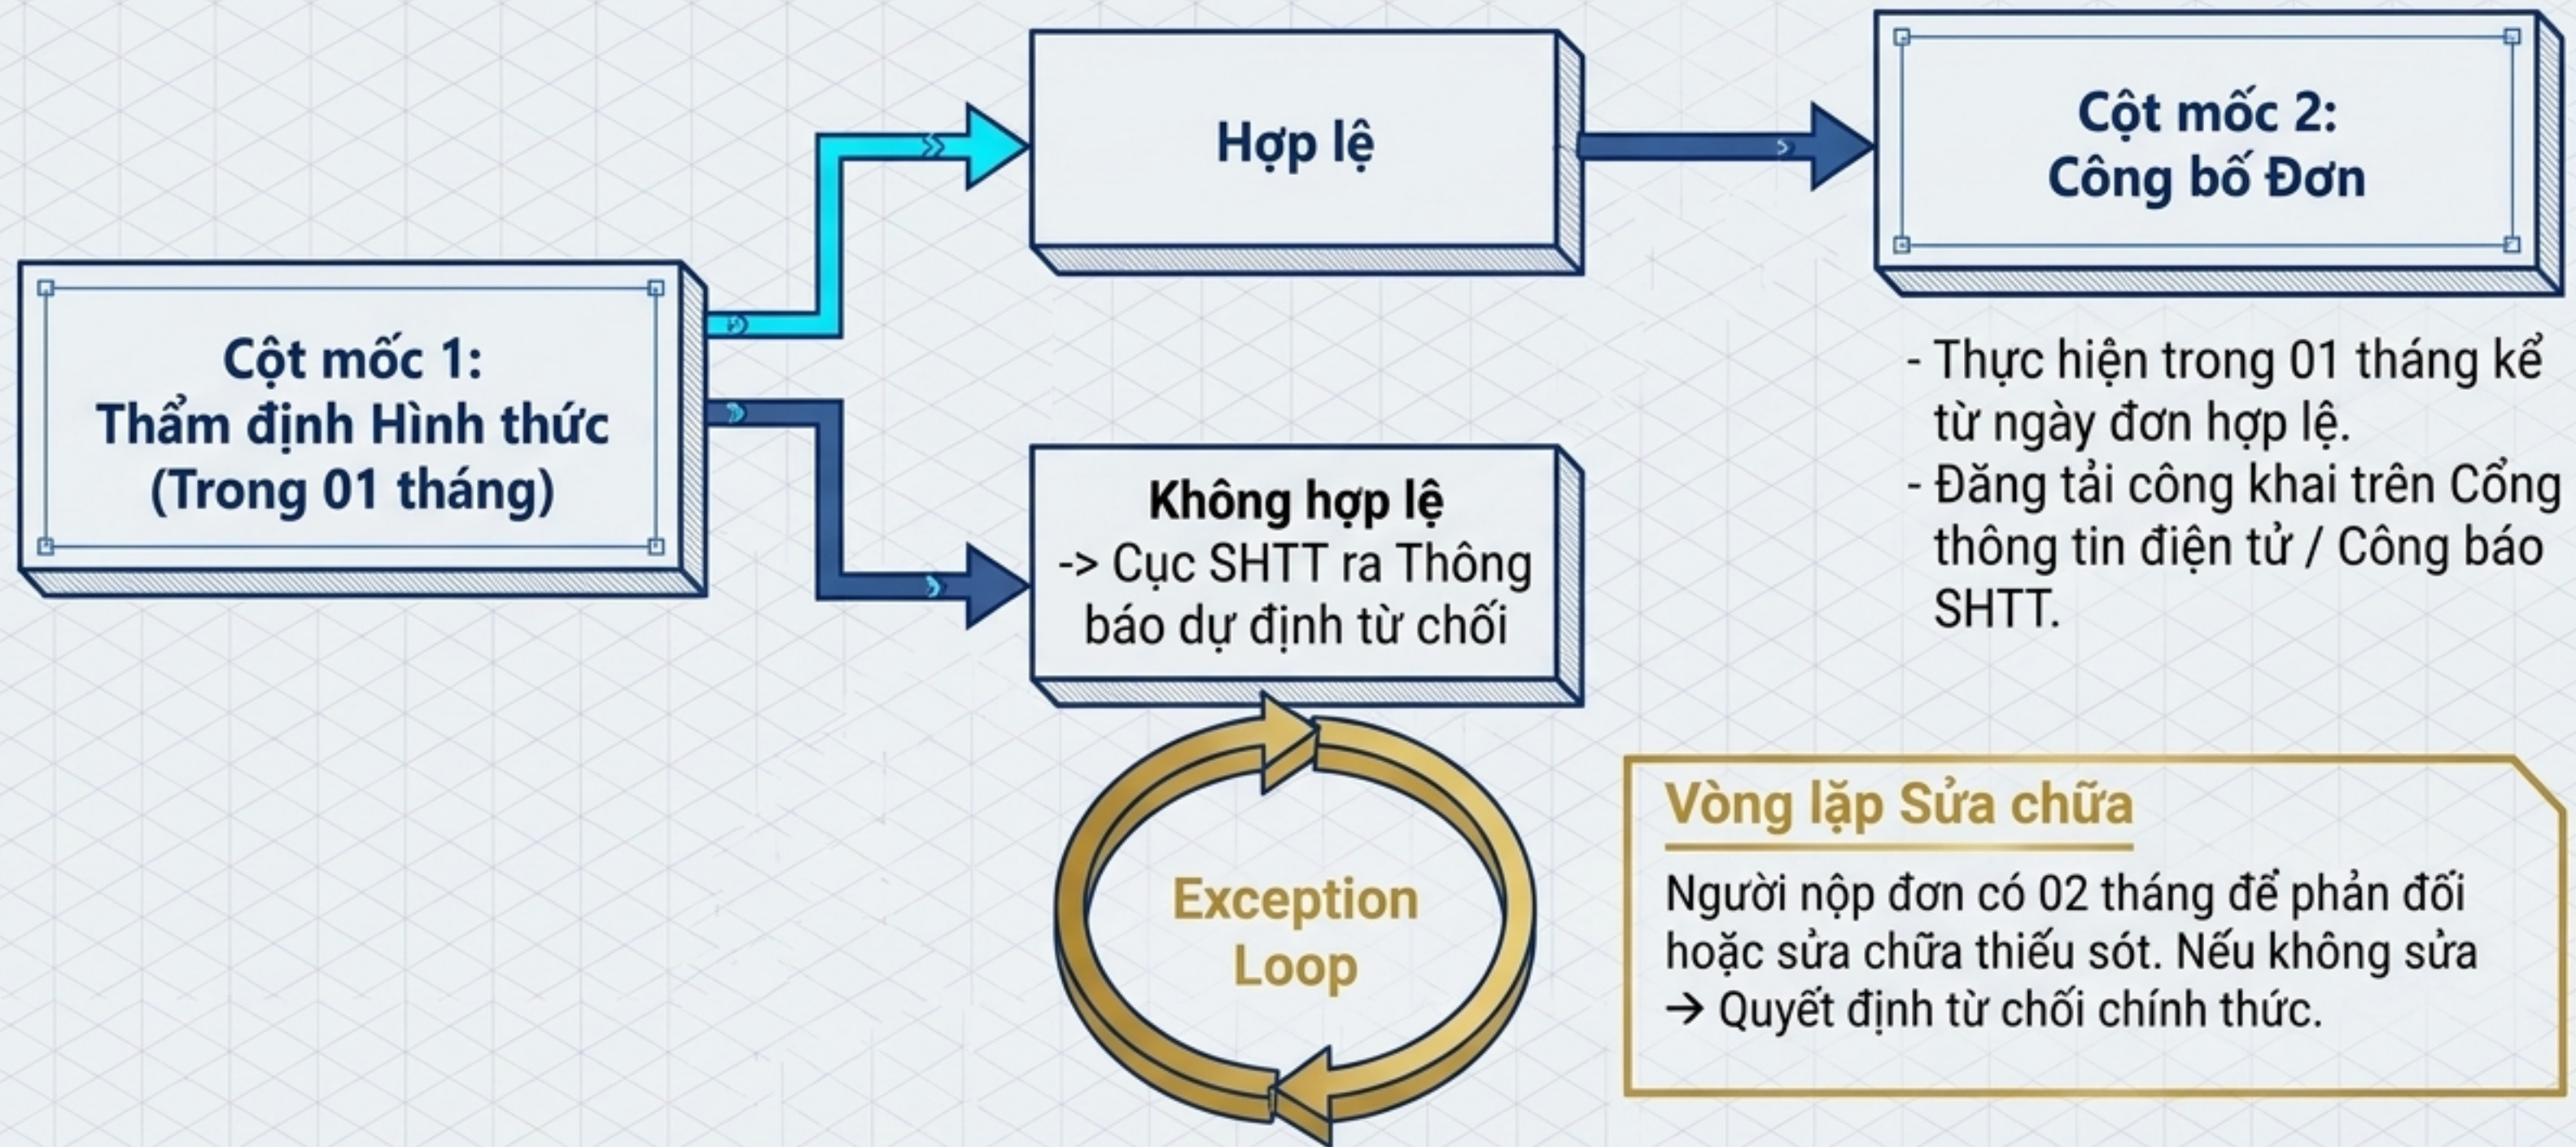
Cột mốc 1:
Thẩm định Hình thức
(Trong 01 tháng)

Hợp lệ

Cột mốc 2:
Công bố Đơn

- Thực hiện trong 01 tháng kể từ ngày đơn hợp lệ.
- Đăng tải công khai trên Cổng thông tin điện tử / Công báo SHTT.

Không hợp lệ
-> Cục SHTT ra Thông báo dự định từ chối

Exception Loop

Vòng lặp Sửa chữa

Người nộp đơn có 02 tháng để phản đối hoặc sửa chữa thiếu sót. Nếu không sửa → Quyết định từ chối chính thức.